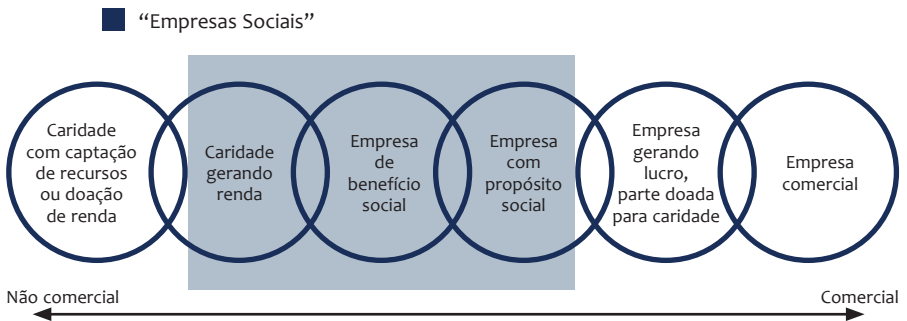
“Empresas Sociais”

Caridade com captação de recursos ou doação de renda

Caridade gerando renda

Empresa de benefício social

Empresa com propósito social

Empresa gerando lucro, parte doada para caridade

Empresa comercial

Não comercial

Comercial